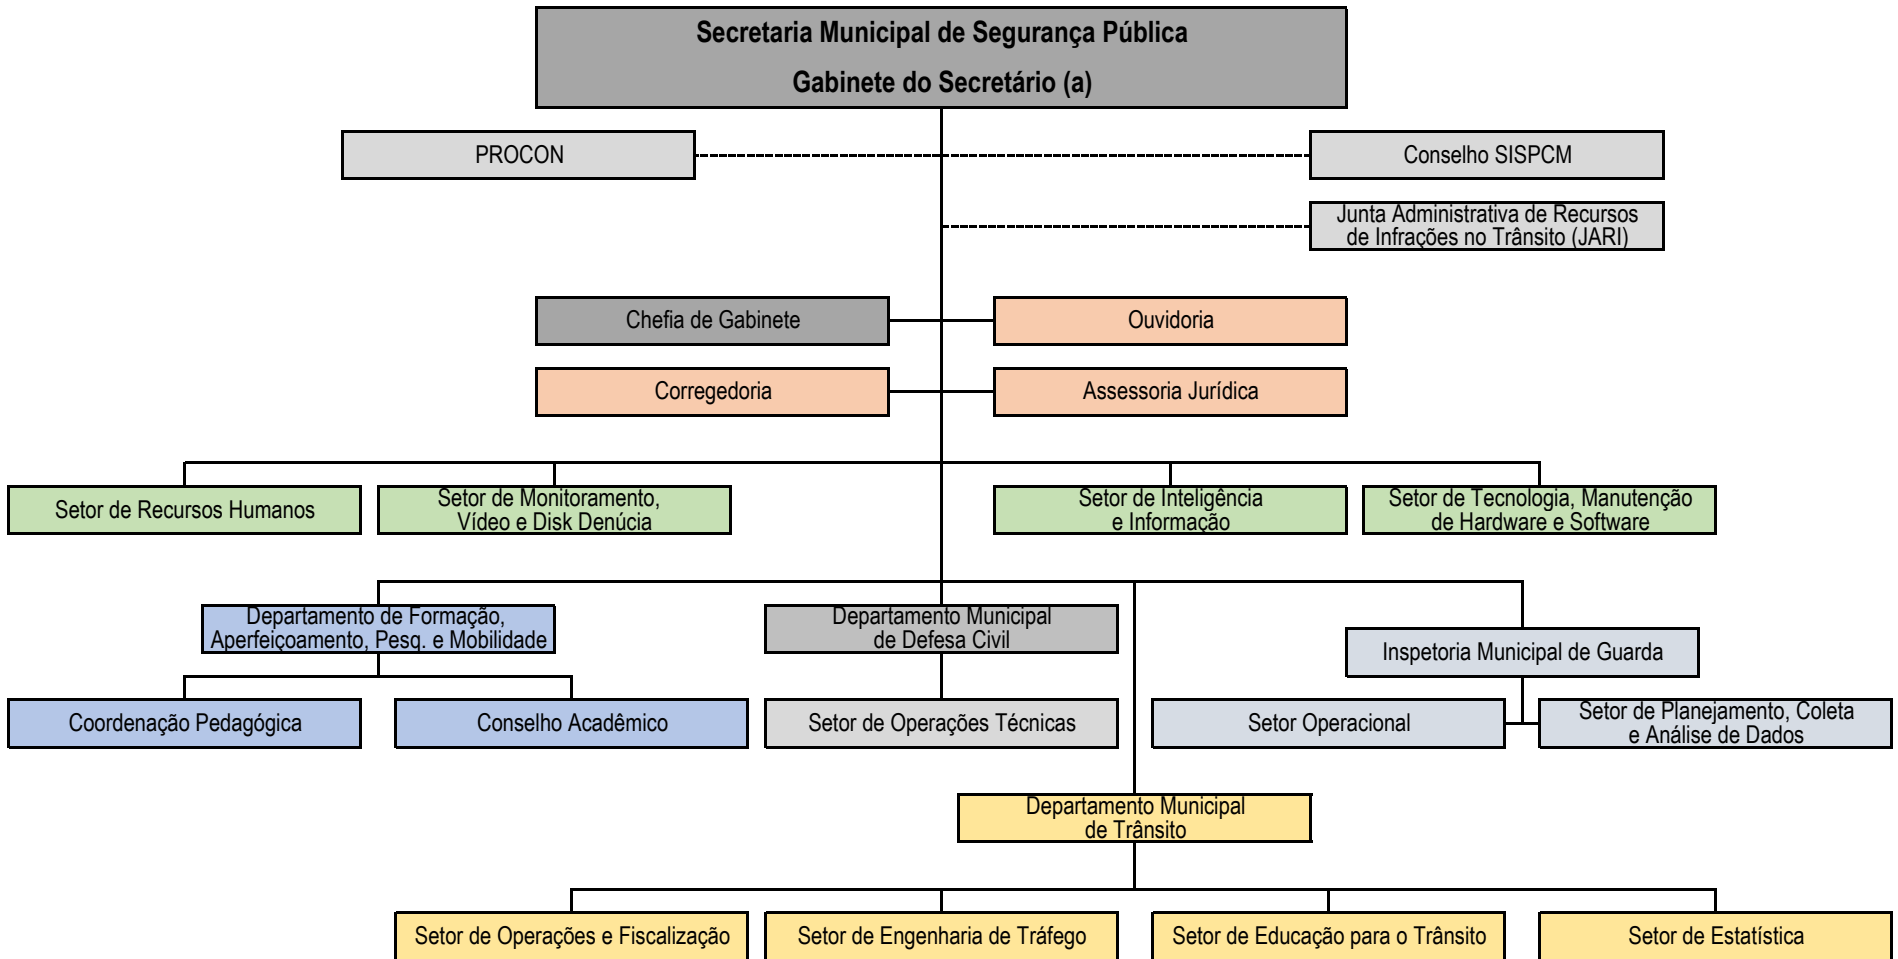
Secretaria Municipal de Segurança Pública

Gabinete do Secretário (a)

PROCON

Conselho SISPCM

Junta Administrativa de Recursos de Infrações no Trânsito (JARI)

Chefia de Gabinete

Ouvidoria

Corregedoria

Assessoria Jurídica

Setor de Recursos Humanos

Setor de Monitoramento, Vídeo e Disk Denúcia

Setor de Inteligência e Informação

Setor de Tecnologia, Manutenção de Hardware e Software

Departamento de Formação, Aperfeiçoamento, Pesq. e Mobilidade

Departamento Municipal de Defesa Civil

Inspetoria Municipal de Guarda

Coordenação Pedagógica

Conselho Acadêmico

Setor de Operações Técnicas

Setor Operacional

Setor de Planejamento, Coleta e Análise de Dados

Departamento Municipal de Trânsito

Setor de Operações e Fiscalização

Setor de Engenharia de Tráfego

Setor de Educação para o Trânsito

Setor de Estatística